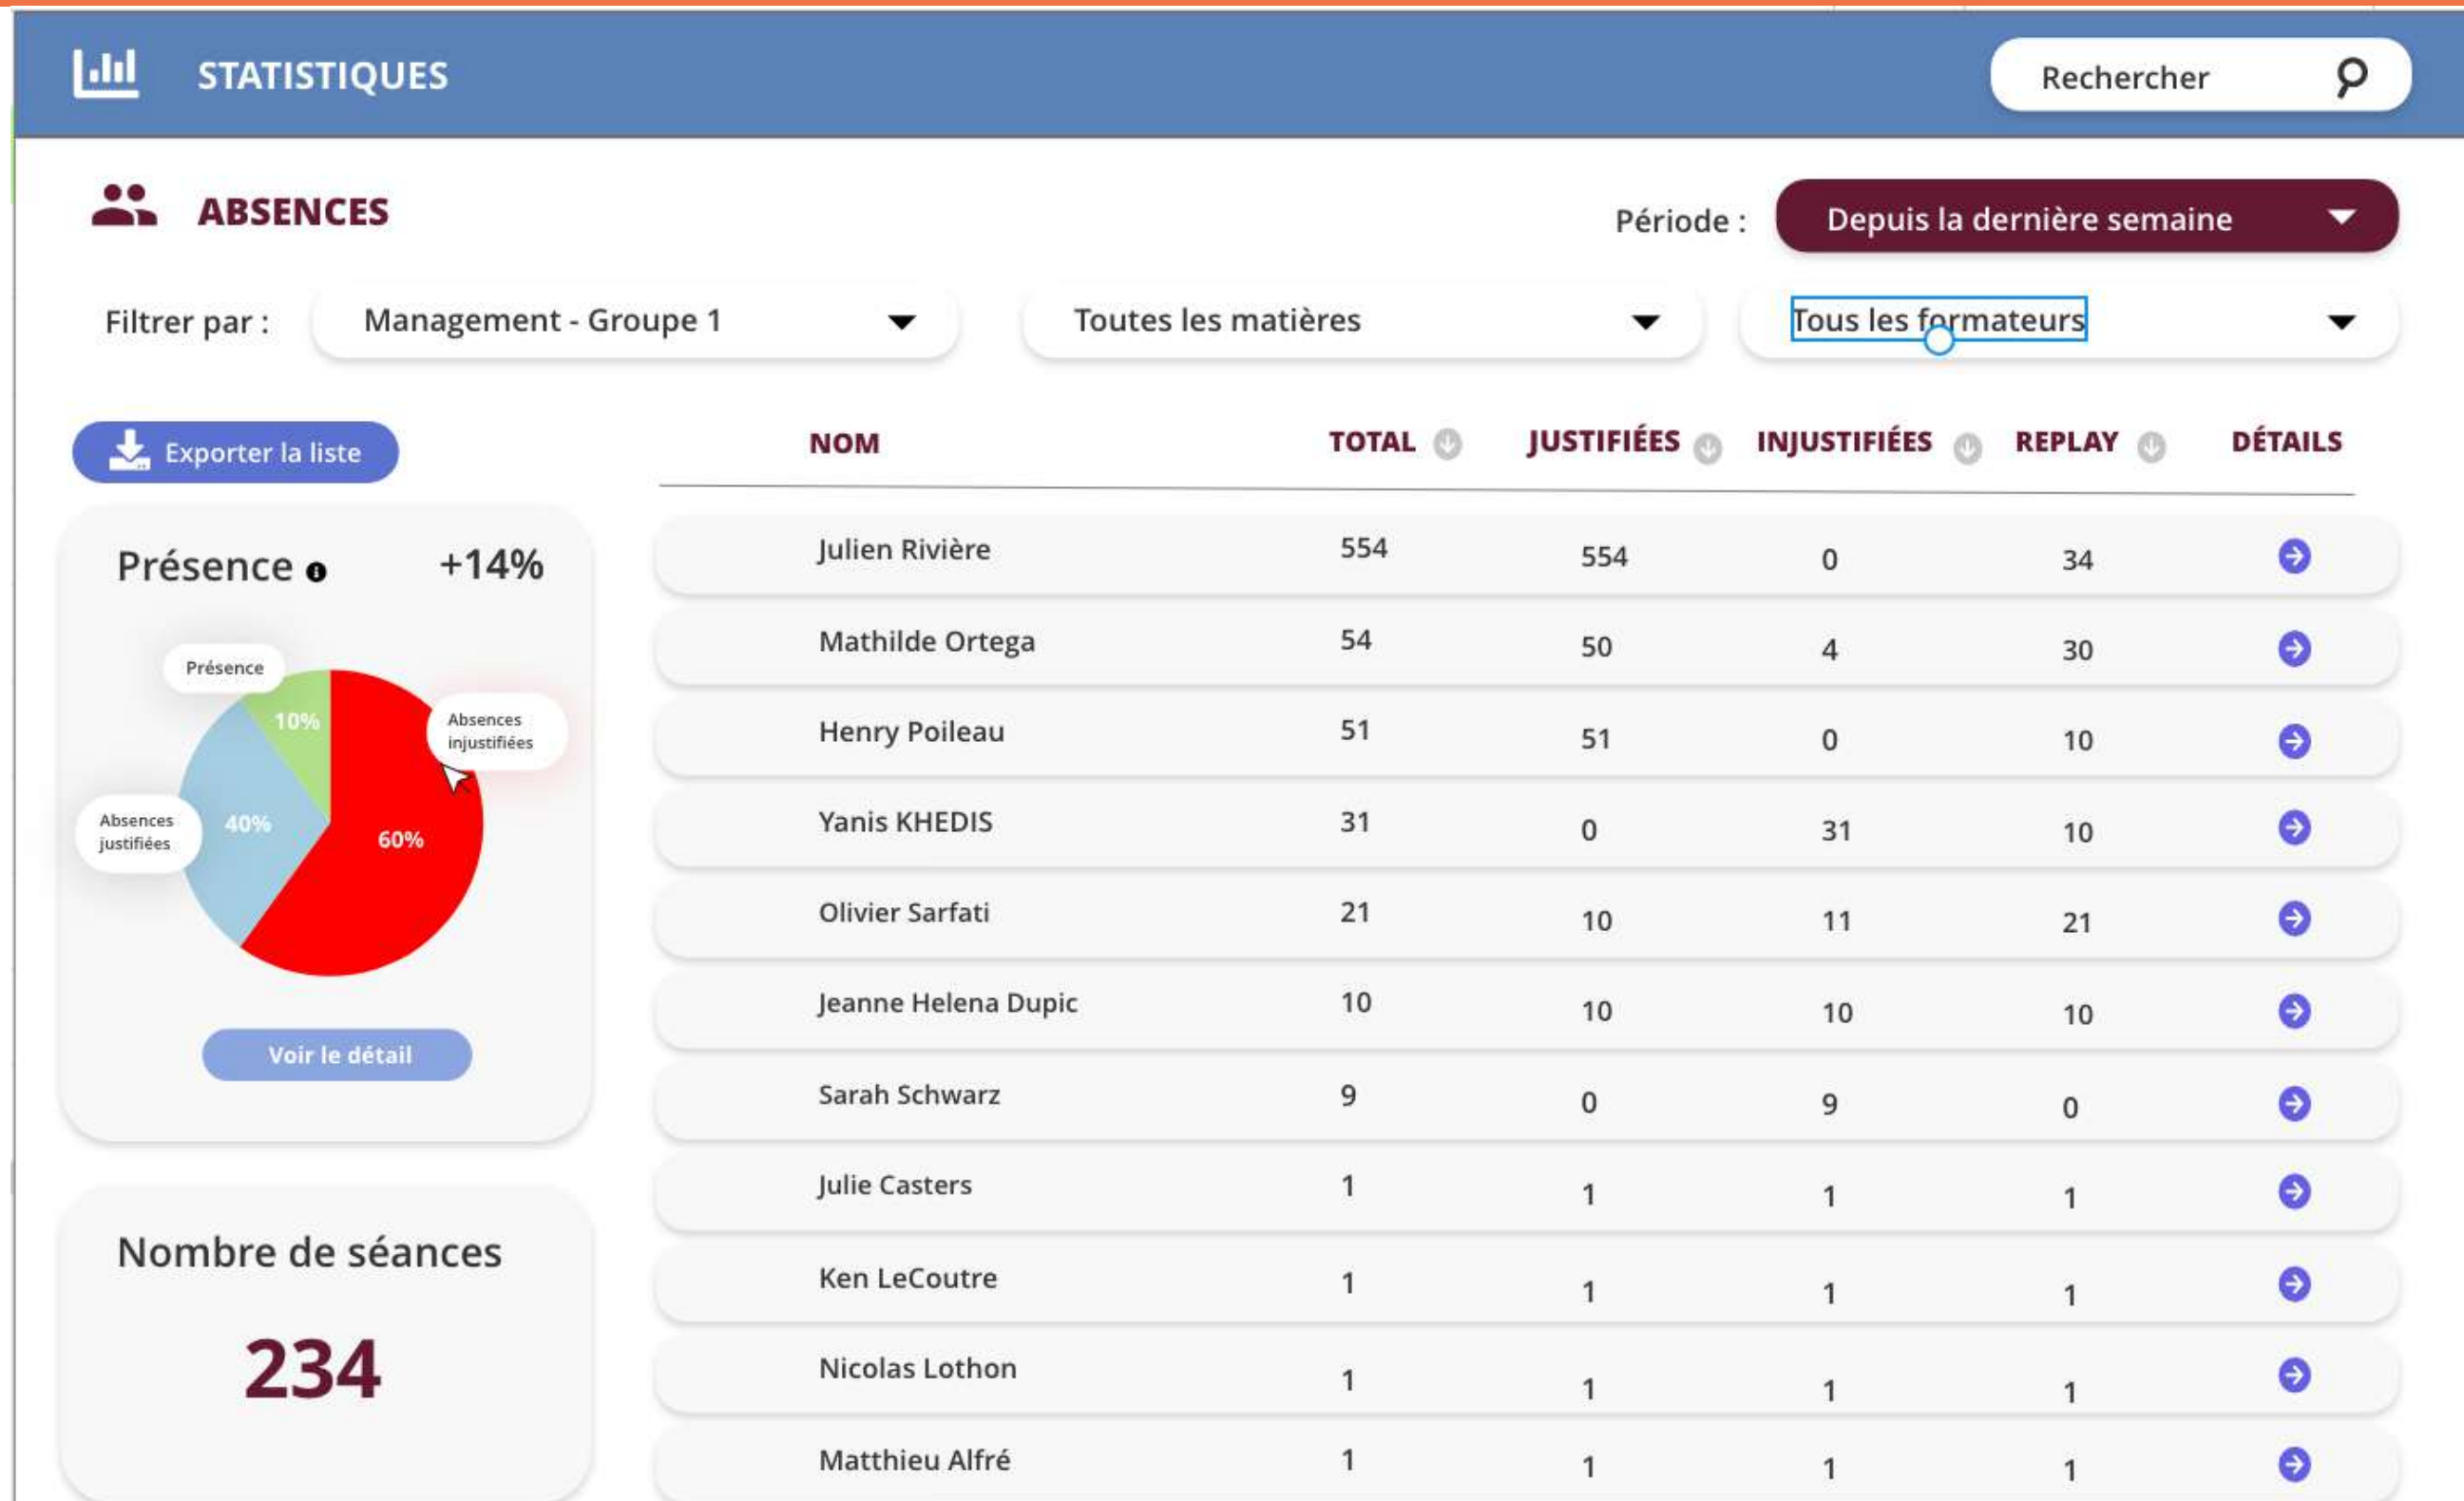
STATISTIQUES

Rechercher

ABSENCES

Période : Depuis la dernière semaine

Filtrer par : Management - Groupe 1

Toutes les matières

Tous les formateurs

Exporter la liste

Présence +14%

Présence

10%

Absences injustifiées

Absences justifiées

40%

60%

Voir le détail

Nombre de séances

234

| NOM | TOTAL | JUSTIFIÉES | INJUSTIFIÉES | REPLAY | DÉTAILS |
|---|---|---|---|---|---|
| Julien Rivière | 554 | 554 | 0 | 34 | |
| Mathilde Ortega | 54 | 50 | 4 | 30 | |
| Henry Poileau | 51 | 51 | 0 | 10 | |
| Yanis KHEDIS | 31 | 0 | 31 | 10 | |
| Olivier Sarfati | 21 | 10 | 11 | 21 | |
| Jeanne Helena Dupic | 10 | 10 | 10 | 10 | |
| Sarah Schwarz | 9 | 0 | 9 | 0 | |
| Julie Casters | 1 | 1 | 1 | 1 | |
| Ken LeCoutre | 1 | 1 | 1 | 1 | |
| Nicolas Lothon | 1 | 1 | 1 | 1 | |
| Matthieu Alfré | 1 | 1 | 1 | 1 | |